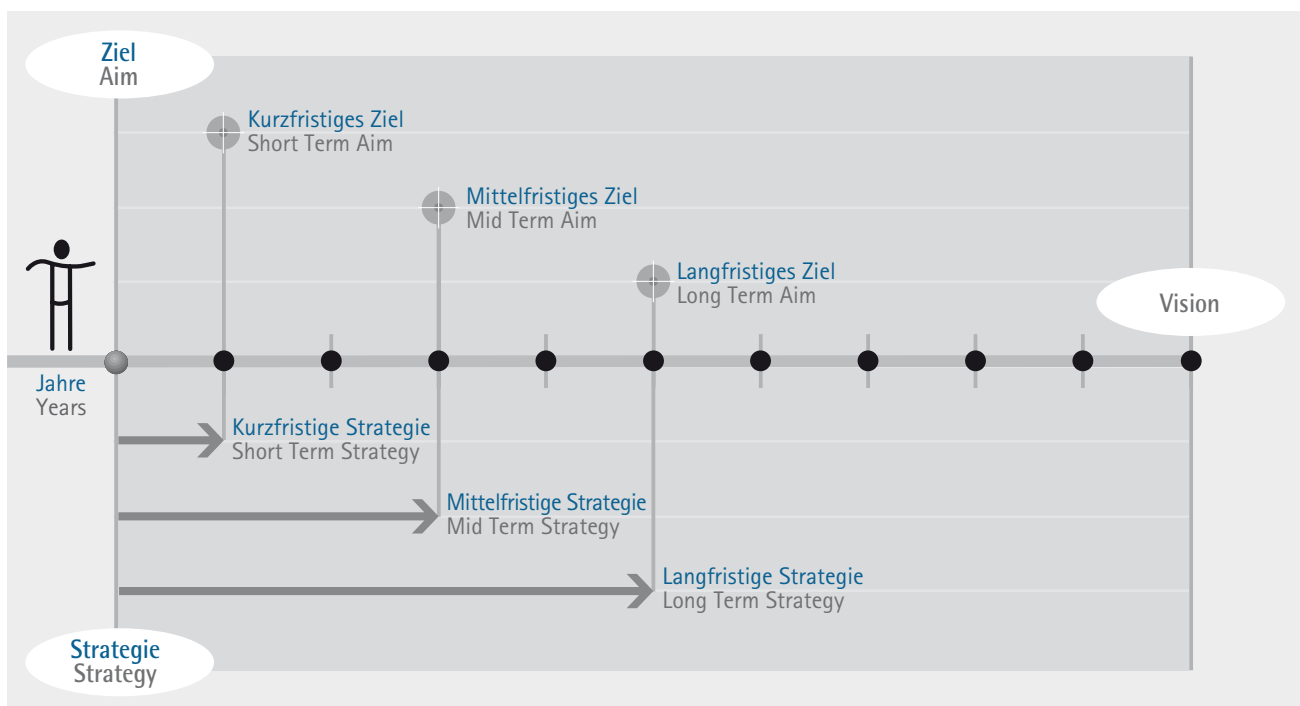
Ziel
Aim

Kurzfristiges Ziel
Short Term Aim

Mittelfristiges Ziel
Mid Term Aim

Langfristiges Ziel
Long Term Aim

Vision

Jahre
Years

Kurzfristige Strategie
Short Term Strategy

Mittelfristige Strategie
Mid Term Strategy

Langfristige Strategie
Long Term Strategy

Strategie
Strategy